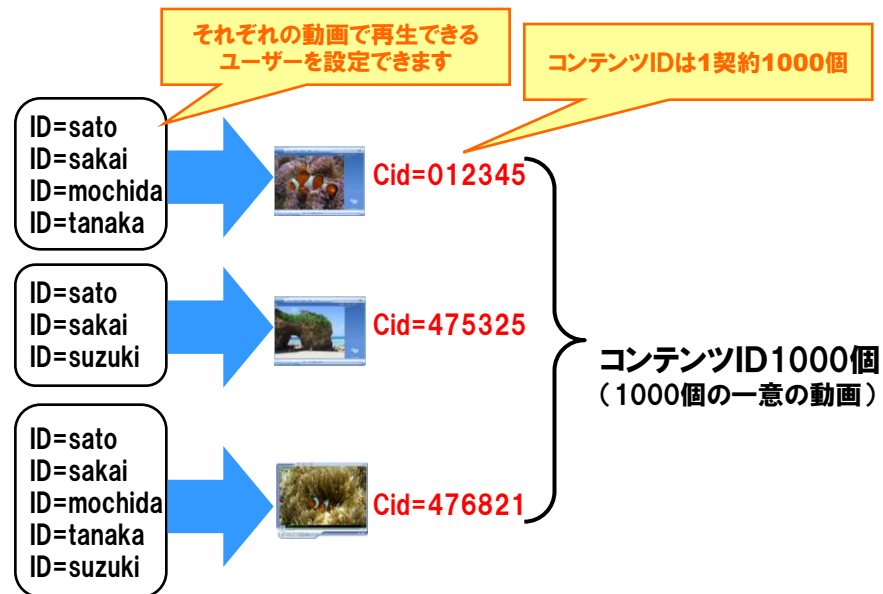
それぞれの動画で再生できるユーザーを設定できます

コンテンツIDは1契約1000個

ID=sato
ID=sakai
ID=mochida
ID=tanaka

Cid=012345

ID=sato
ID=sakai
ID=suzuki

Cid=475325

ID=sato
ID=sakai
ID=mochida
ID=tanaka
ID=suzuki

Cid=476821

コンテンツID1000個
（1000個の一意の動画）